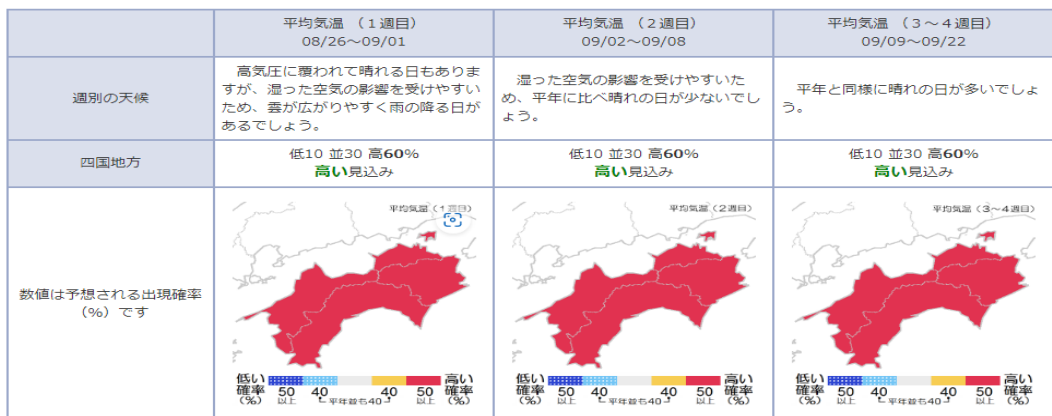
| | 平均気温 （１週目）<br>08/26～09/01 | 平均気温 （２週目）<br>09/02～09/08 | 平均気温 （３～４週目）<br>09/09～09/22 |
|---|---|---|---|
| 週別の天候 | 高気圧に覆われて晴れる日もありますが、湿った空気の影響を受けやすいため、雲が広がりやすく雨の降る日があるでしょう。 | 湿った空気の影響を受けやすいため、平年に比べ晴れの日が少ないでしょう。 | 平年と同様に晴れの日が多いでしょう。 |
| 四国地方 | 低10 並30 高60%<br>高い見込み | 低10 並30 高60%<br>高い見込み | 低10 並30 高60%<br>高い見込み |
| 数値は予想される出現確率（%）です | 平均気温（１週目）<br>低い確率（%） 50以上 40 40 50以上 高い確率（%）<br>平年並も40 | 平均気温（２週目）<br>低い確率（%） 50以上 40 40 50以上 高い確率（%）<br>平年並も40 | 平均気温（３～４週目）<br>低い確率（%） 50以上 40 40 50以上 高い確率（%）<br>平年並も40 |